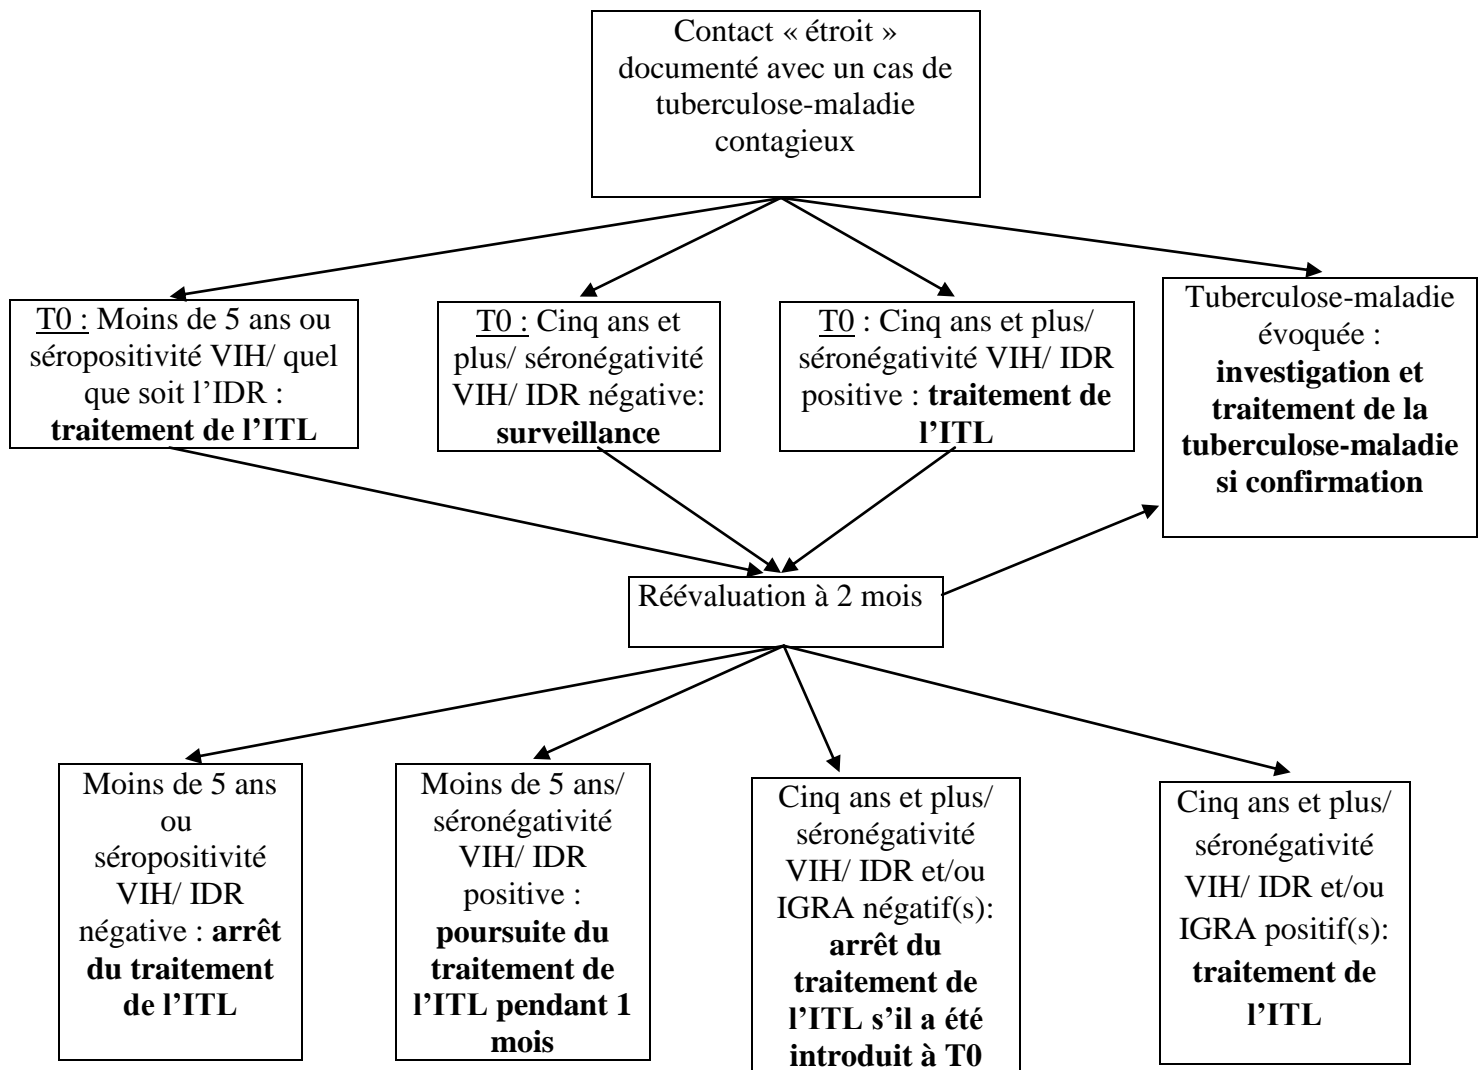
Contact « étroit » documenté avec un cas de tuberculose-maladie contagieux

T0 : Moins de 5 ans ou séropositivité VIH/ quel que soit l'IDR : **traitement de l'ITL**

T0 : Cinq ans et plus/ séronégativité VIH/ IDR négative: **surveillance**

T0 : Cinq ans et plus/ séronégativité VIH/ IDR positive : **traitement de l'ITL**

Tuberculose-maladie évoquée : **investigation et traitement de la tuberculose-maladie si confirmation**

Réévaluation à 2 mois

Moins de 5 ans ou séropositivité VIH/ IDR négative : **arrêt du traitement de l'ITL**

Moins de 5 ans/ séronégativité VIH/ IDR positive : **poursuite du traitement de l'ITL pendant 1 mois**

Cinq ans et plus/ séronégativité VIH/ IDR et/ou IGRA négatif(s): **arrêt du traitement de l'ITL s'il a été introduit à T0**

Cinq ans et plus/ séronégativité VIH/ IDR et/ou IGRA positif(s): **traitement de l'ITL**